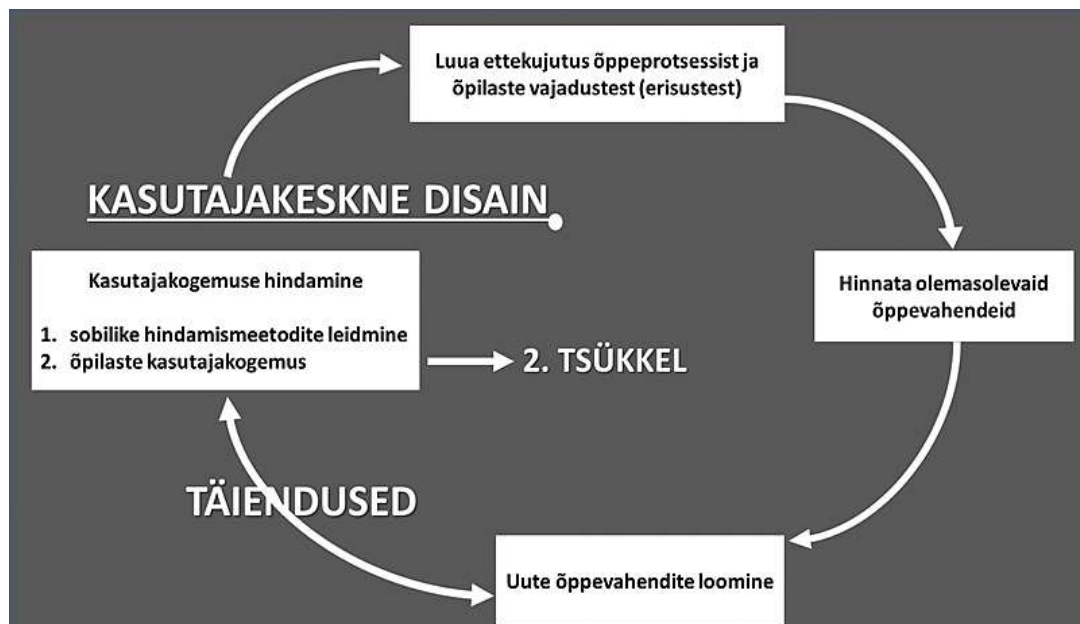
Luua ettekujutus õppeprotsessist ja õpilaste vajadustest (erisustest)

KASUTAJAKESKNE DISAIN

Kasutajakogemuse hindamine

1. sobilike hindamismeetodite leidmine
2. õpilaste kasutajakogemus

2. TSÜKKEL

Hinnata olemasolevaid õppevahendeid

TÄIENDUSED

Uute õppevahendite loomine